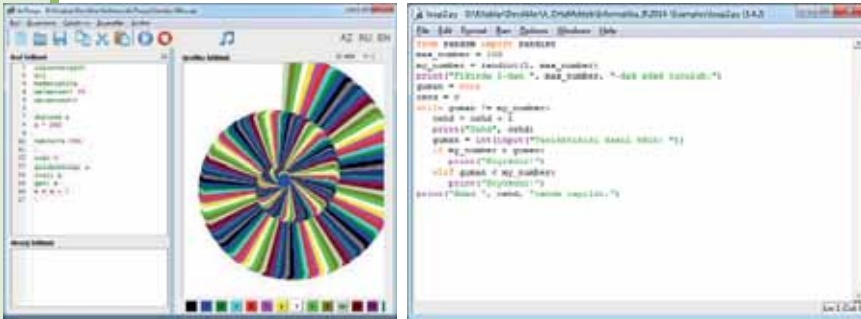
File Edit Format Run Options Windows Help

from random import randint
max_number = 100
my_number = randint(1, max_number)
print("Birdən 1-dən ", max_number, "-dək ədəd tutulub:")
guess = None
cnt = 0
while guess != my_number:
    cnt = cnt + 1
    print("Sınaq", cnt)
    guess = int(input("Təxmininizi daxil edin: "))
    if my_number < guess:
        print("Böyükdür!")
    elif guess < my_number:
        print("Kiçikdir!")
print("Siz ", cnt, "cəhdə tapdınız.")

AZ RU EN